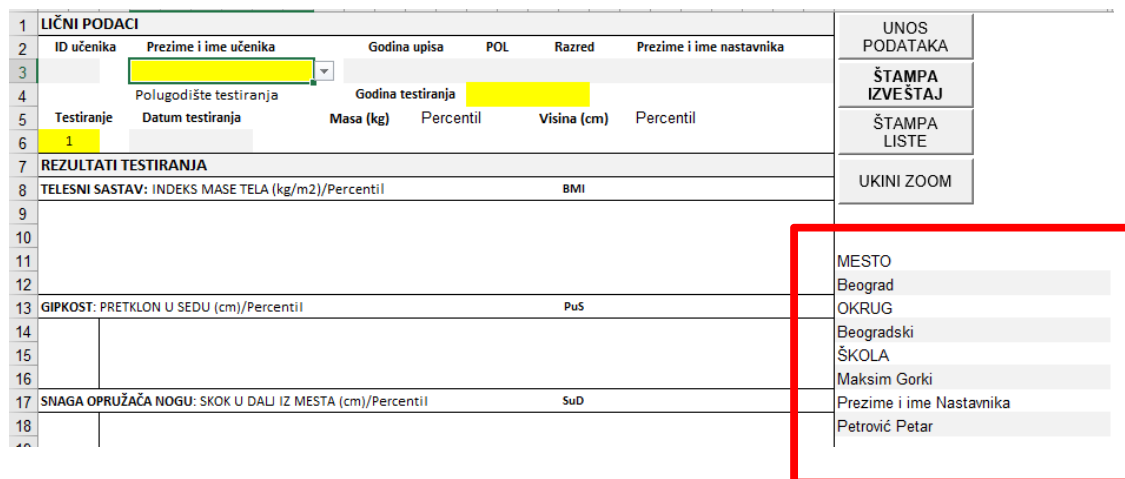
1 LIČNI PODACI
2 ID učenika Prezime i ime učenika Godina upisa POL Razred Prezime i ime nastavnika
3
4 Polugodište testiranja Godina testiranja
5 Testiranje Datum testiranja Masa (kg) Percentil Visina (cm) Percentil
6 1
7 REZULTATI TESTIRANJA
8 TELESNI SASTAV: INDEKS MASE TELA (kg/m2)/Percentil BMI
9
10
11
12
13 GIPKOST: PRETKLON U SEDU (cm)/Percentil PuS
14
15
16
17 SNAGA OPRUŽAČA NOGU: SKOK U DALJ IZ MESTA (cm)/Percentil SuD
18

UNOS PODATAKA
ŠTAMPA IZVEŠTAJ
ŠTAMPA LISTE
UKINI ZOOM

MESTO
Beograd
OKRUG
Beogradski
ŠKOLA
Maksim Gorki
Prezime i ime Nastavnika
Petrović Petar